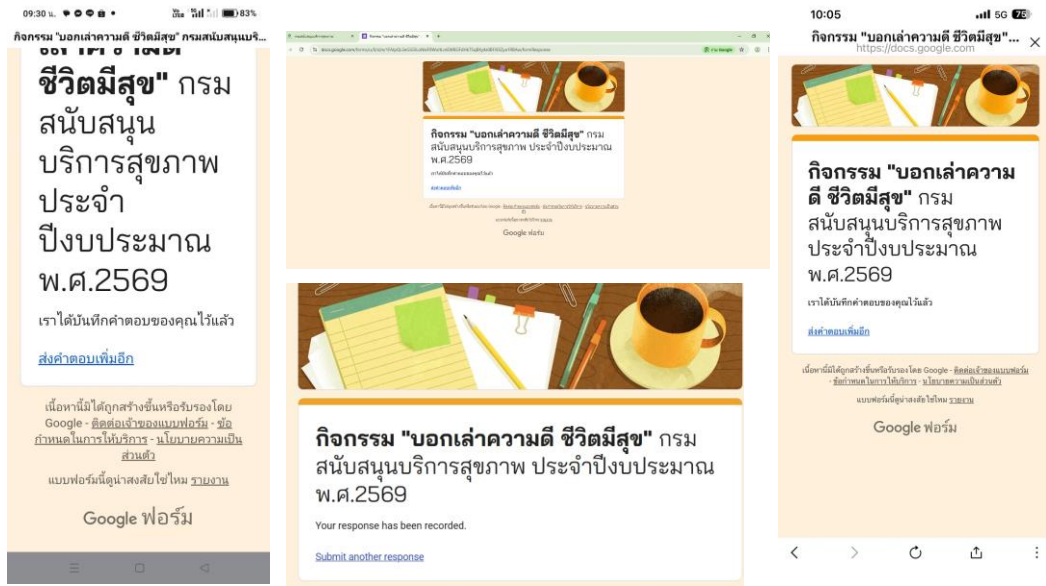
09:30 น. 83%

กิจกรรม "บอกเล่าความดี ชีวิตมีสุข" กรมสนับสนุนบริ...

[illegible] ชีวิตมีสุข" กรมสนับสนุนบริการสุขภาพ ประจำปีงบประมาณ พ.ศ.2569

เราได้บันทึกคำตอบของคุณไว้แล้ว

ส่งคำตอบเพิ่มอีก

เนื้อหานี้มิได้ถูกสร้างขึ้นหรือรับรองโดย Google - ติดต่อเจ้าของแบบฟอร์ม - ข้อกำหนดในการให้บริการ - นโยบายความเป็นส่วนตัว

แบบฟอร์มนี้ดูน่าสงสัยใช่ไหม รายงาน

Google ฟอร์ม

กิจกรรม "บอกเล่าความดี ชีวิตมีสุข" กรมสนับสนุนบริการสุขภาพ ประจำปีงบประมาณ พ.ศ.2569

เราได้บันทึกคำตอบของคุณไว้แล้ว

ส่งคำตอบเพิ่มอีก

Google ฟอร์ม

กิจกรรม "บอกเล่าความดี ชีวิตมีสุข" กรมสนับสนุนบริการสุขภาพ ประจำปีงบประมาณ พ.ศ.2569

Your response has been recorded.

Submit another response

10:05 5G 78

กิจกรรม "บอกเล่าความดี ชีวิตมีสุข"...
https://docs.google.com

กิจกรรม "บอกเล่าความดี ชีวิตมีสุข" กรมสนับสนุนบริการสุขภาพ ประจำปีงบประมาณ พ.ศ.2569

เราได้บันทึกคำตอบของคุณไว้แล้ว

ส่งคำตอบเพิ่มอีก

เนื้อหานี้มิได้ถูกสร้างขึ้นหรือรับรองโดย Google - ติดต่อเจ้าของแบบฟอร์ม - ข้อกำหนดในการให้บริการ - นโยบายความเป็นส่วนตัว

แบบฟอร์มนี้ดูน่าสงสัยใช่ไหม รายงาน

Google ฟอร์ม